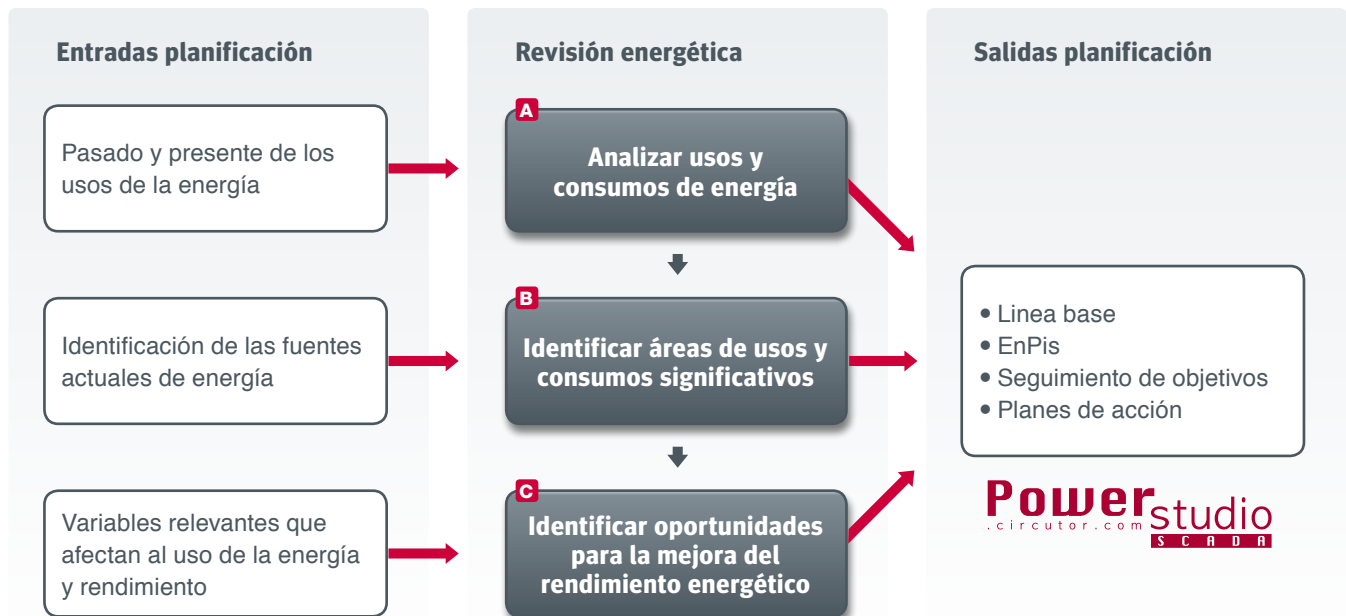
Entradas planificación

Pasado y presente de los usos de la energía

Identificación de las fuentes actuales de energía

Variables relevantes que afectan al uso de la energía y rendimiento

Revisión energética

A
Analizar usos y consumos de energía

B
Identificar áreas de usos y consumos significativos

C
Identificar oportunidades para la mejora del rendimiento energético

Salidas planificación

• Linea base
• EnPis
• Seguimiento de objetivos
• Planes de acción

Power studio
.circutor.com
SCADA